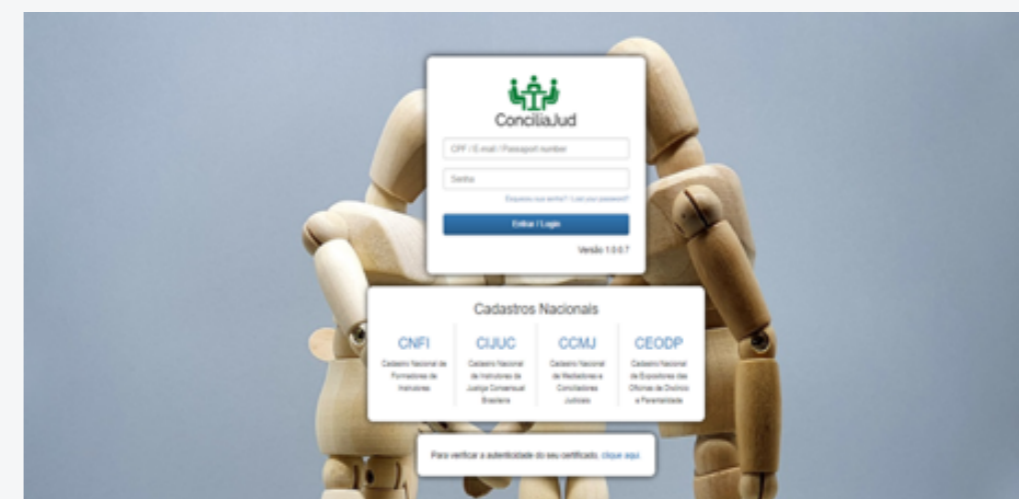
ConciliaJud

CPF / E-mail / Passport number

Senha

Esqueceu sua senha? / Lost your password?

Entrar / Login

Versão 1.0.0.7

Cadastros Nacionais

CNFI
Cadastro Nacional de Formadores de Instrutores

CIJUC
Cadastro Nacional de Instrutores da Justiça Consensual Brasileira

CCMJ
Cadastro Nacional de Mediadores e Conciliadores Judiciais

CEODP
Cadastro Nacional de Expositores das Oficinas de Divórcio e Parentalidade

Para verificar a autenticidade do seu certificado, clique aqui.